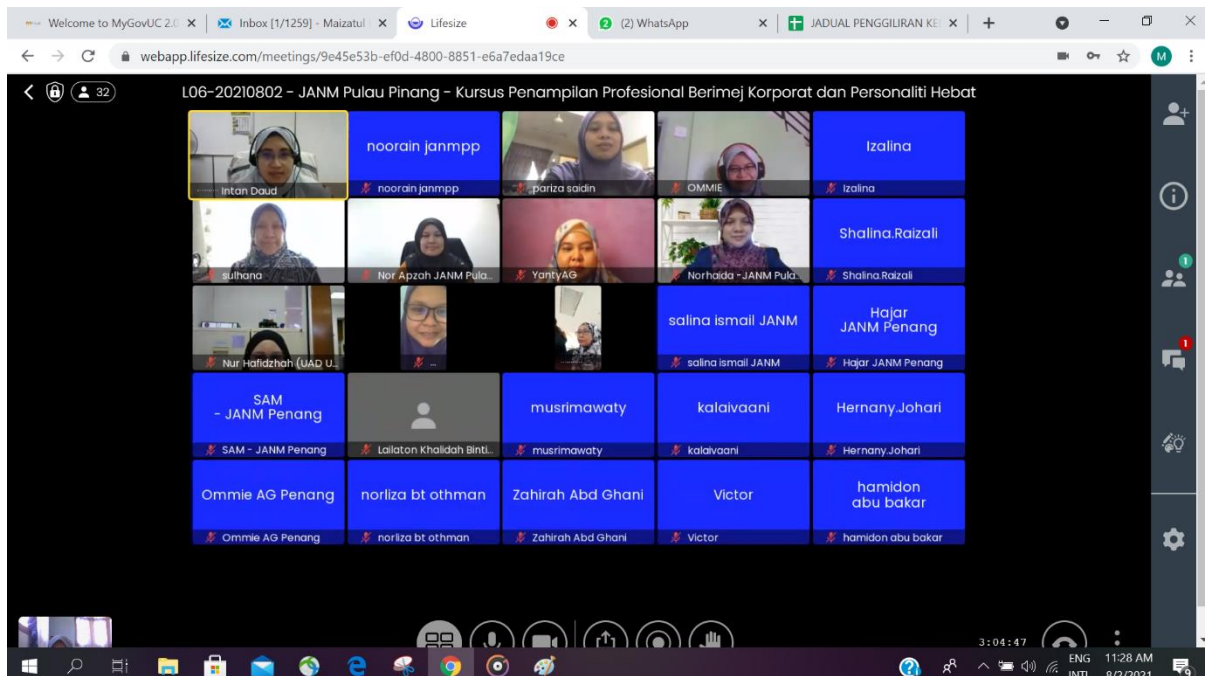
Welcome to MyGovUC 2.0 ×
Inbox [1/1259] - Maizatul ×
Lifesize ×
(2) WhatsApp ×
JADUAL PENGGILIRAN KE ×
+

webapp.lifesize.com/meetings/9e45e53b-ef0d-4800-8851-e6a7edaa19ce

M

32

L06-20210802 - JANM Pulau Pinang - Kursus Penampilan Profesional Berimej Korporat dan Personaliti Hebat

Intan Daud
noorain janmpp
noorain janmpp
pariza saidin
OMMIE
Izalina
Izalina

sulhana
Nor Apzah JANM Pula...
YantyAG
Norhaida - JANM Pula...
Shalina.Raizali
Shalina.Raizali

Nur Hafidzhah (UAD U...
...
salina ismail JANM
salina ismail JANM
Hajar JANM Penang
Hajar JANM Penang

SAM - JANM Penang
SAM - JANM Penang
Lailaton Khalidah Binti...
musrimawaty
musrimawaty
kalaivaani
kalaivaani
Hernany.Johari
Hernany.Johari

Ommie AG Penang
Ommie AG Penang
norliza bt othman
norliza bt othman
Zahirah Abd Ghani
Zahirah Abd Ghani
Victor
Victor
hamidon abu bakar
hamidon abu bakar

1
1

3:04:47

ENG INTL 11:28 AM 8/2/2021
9